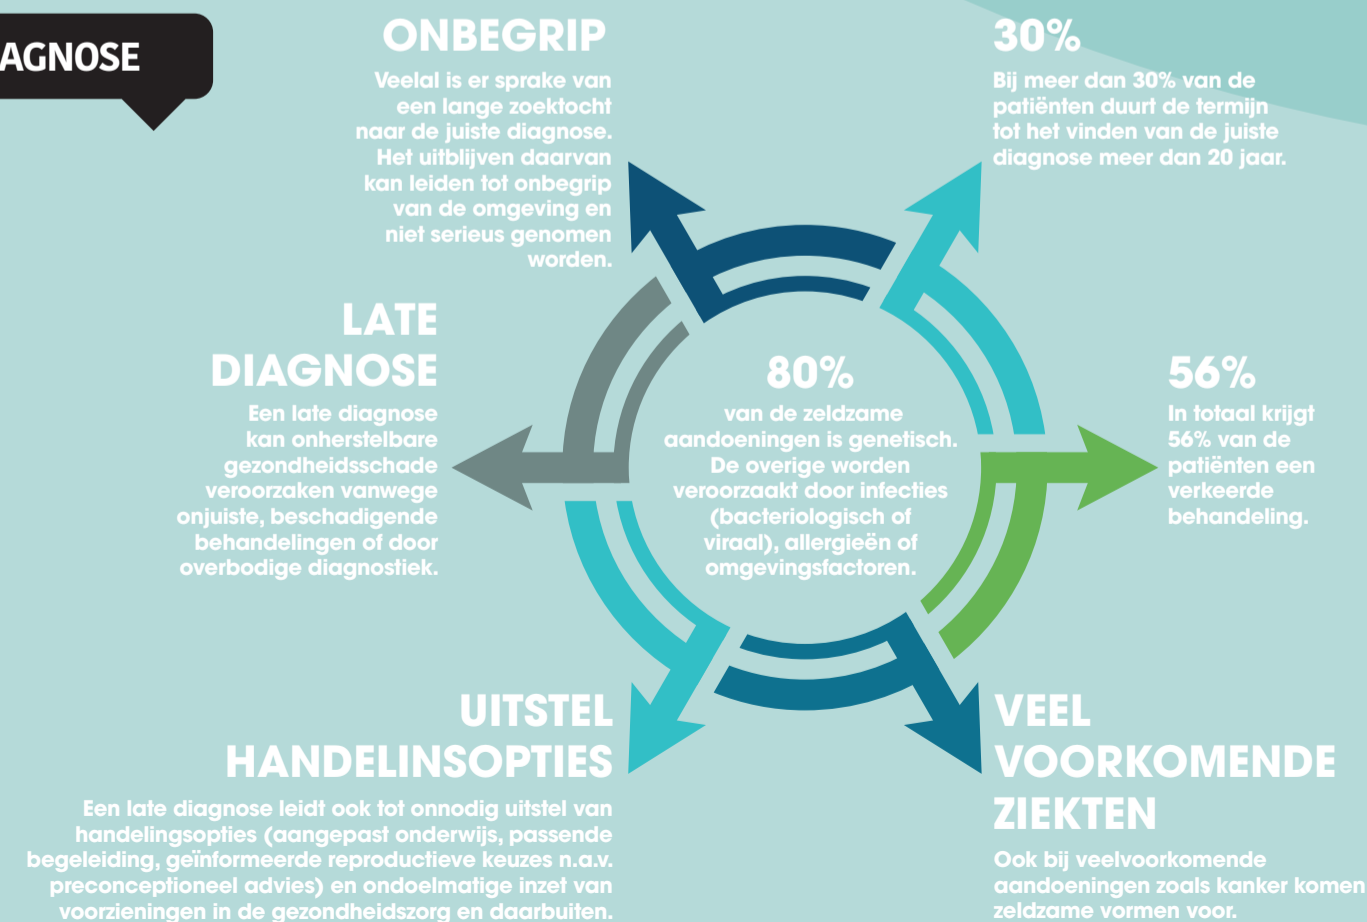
AGNOSE

ONBEGRIP

Veelal is er sprake van een lange zoektocht naar de juiste diagnose. Het uitblijven daarvan kan leiden tot onbegrip van de omgeving en niet serieus genomen worden.

30%

Bij meer dan 30% van de patiënten duurt de termijn tot het vinden van de juiste diagnose meer dan 20 jaar.

LATE DIAGNOSE

Een late diagnose kan onherstelbare gezondheidsschade veroorzaken vanwege onjuiste, beschadigende behandelingen of door overbodige diagnostiek.

80%

van de zeldzame aandoeningen is genetisch. De overige worden veroorzaakt door infecties (bacteriologisch of viraal), allergieën of omgevingsfactoren.

56%

In totaal krijgt 56% van de patiënten een verkeerde behandeling.

UITSTEL HANDELINSOPTIES

Een late diagnose leidt ook tot onnodig uitstel van handelingsopties (aangepast onderwijs, passende begeleiding, geïnformeerde reproductieve keuzes n.a.v. preconceptioneel advies) en ondoelmatige inzet van voorzieningen in de gezondheidszorg en daarbuiten.

VEEL VOORKOMENDE ZIEKTEN

Ook bij veelvoorkomende aandoeningen zoals kanker komen zeldzame vormen voor.